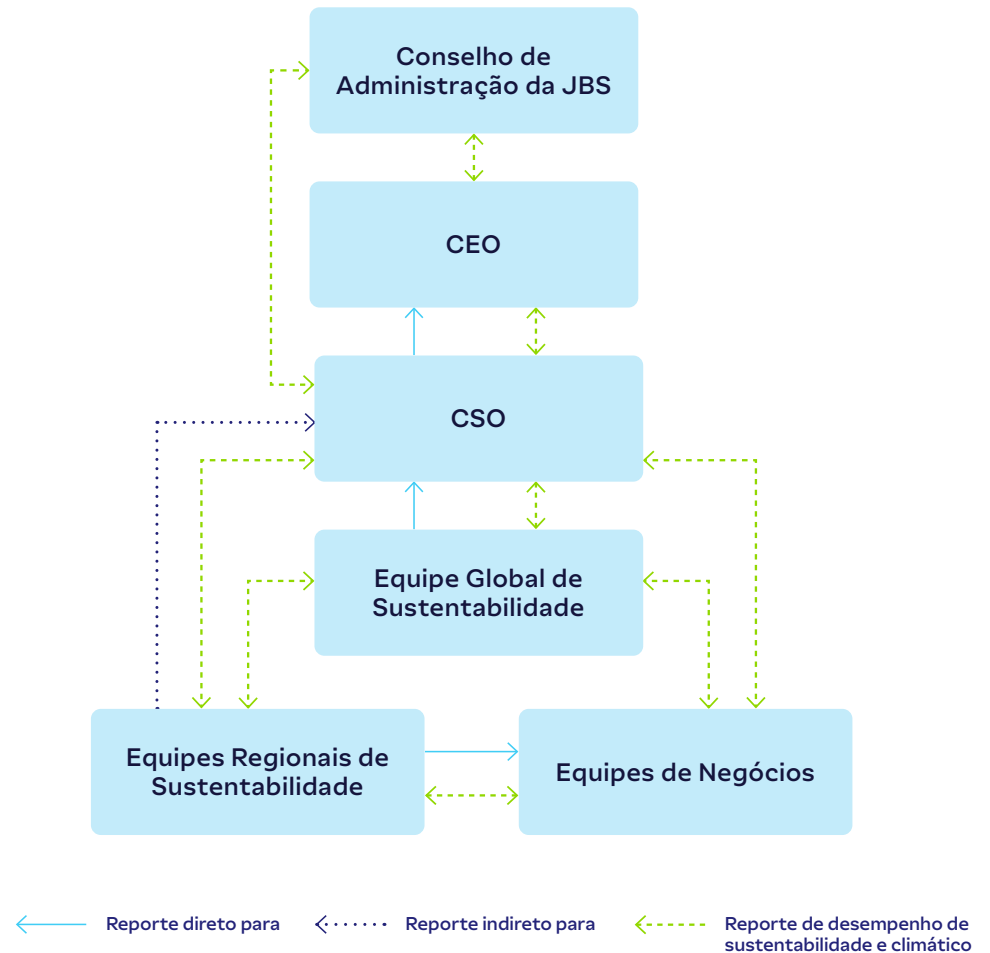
Conselho de Administração da JBS

CEO

CSO

Equipe Global de Sustentabilidade

Equipes Regionais de Sustentabilidade

Equipes de Negócios

Reporte direto para

Reporte indireto para

Reporte de desempenho de sustentabilidade e climático